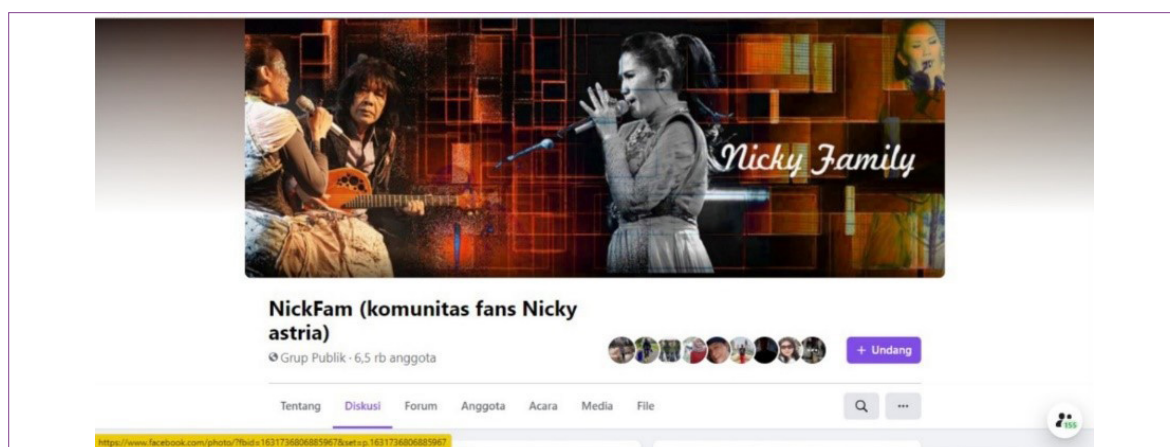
Nicky Family

NickFam (komunitas fans Nicky astria)

Grup Publik · 6,5 rb anggota

+ Undang

Tentang Diskusi Forum Anggota Acara Media File

...

https://www.facebook.com/photo/?fbid=1631736806885967&set=p.1631736806885967